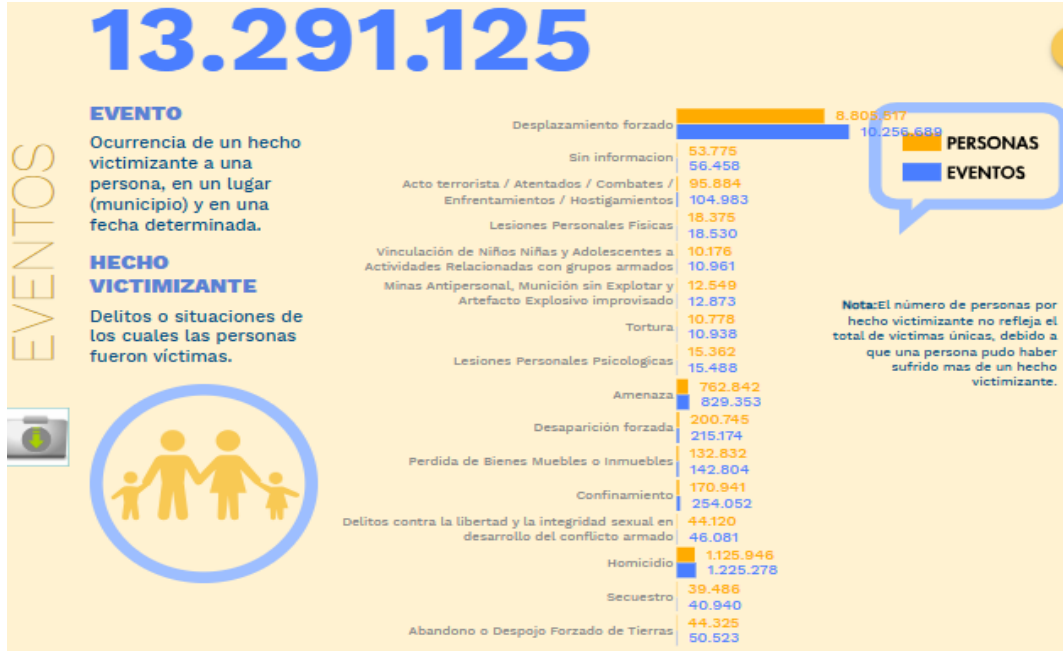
13.291.125

EVENTOS

EVENTO

Ocurrencia de un hecho victimizante a una persona, en un lugar (municipio) y en una fecha determinada.

HECHO VICTIMIZANTE

Delitos o situaciones de los cuales las personas fueron víctimas.

| Hecho | Personas | Eventos |
|---|---|---|
| Desplazamiento forzado | 8.805.817 | 10.256.689 |
| Sin informacion | 53.775 | 56.458 |
| Acto terrorista / Atentados / Combates / Enfrentamientos / Hostigamientos | 95.884 | 104.983 |
| Lesiones Personales Físicas | 18.375 | 18.530 |
| Vinculación de Niños Niñas y Adolescentes a Actividades Relacionadas con grupos armados | 10.176 | 10.961 |
| Minas Antipersonal, Munición sin Explotar y Artefacto Explosivo improvisado | 12.549 | 12.873 |
| Tortura | 10.778 | 10.938 |
| Lesiones Personales Psicologicas | 15.362 | 15.488 |
| Amenaza | 762.842 | 829.353 |
| Desaparición forzada | 200.745 | 215.174 |
| Perdida de Bienes Muebles o Inmuebles | 132.832 | 142.804 |
| Confinamiento | 170.941 | 254.052 |
| Delitos contra la libertad y la integridad sexual en desarrollo del conflicto armado | 44.120 | 46.081 |
| Homicidio | 1.125.946 | 1.225.278 |
| Secuestro | 39.486 | 40.940 |
| Abandono o Despojo Forzado de Tierras | 44.325 | 50.523 |

PERSONAS
EVENTOS

Nota:El número de personas por hecho victimizante no refleja el total de victimas únicas, debido a que una persona pudo haber sufrido mas de un hecho victimizante.